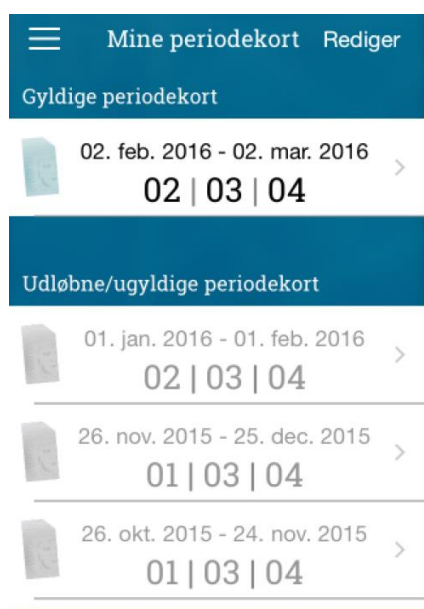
Mine periodekort Rediger

Gyldige periodekort

02. feb. 2016 - 02. mar. 2016
02 | 03 | 04

Udløbne/ugyldige periodekort

01. jan. 2016 - 01. feb. 2016
02 | 03 | 04

26. nov. 2015 - 25. dec. 2015
01 | 03 | 04

26. okt. 2015 - 24. nov. 2015
01 | 03 | 04